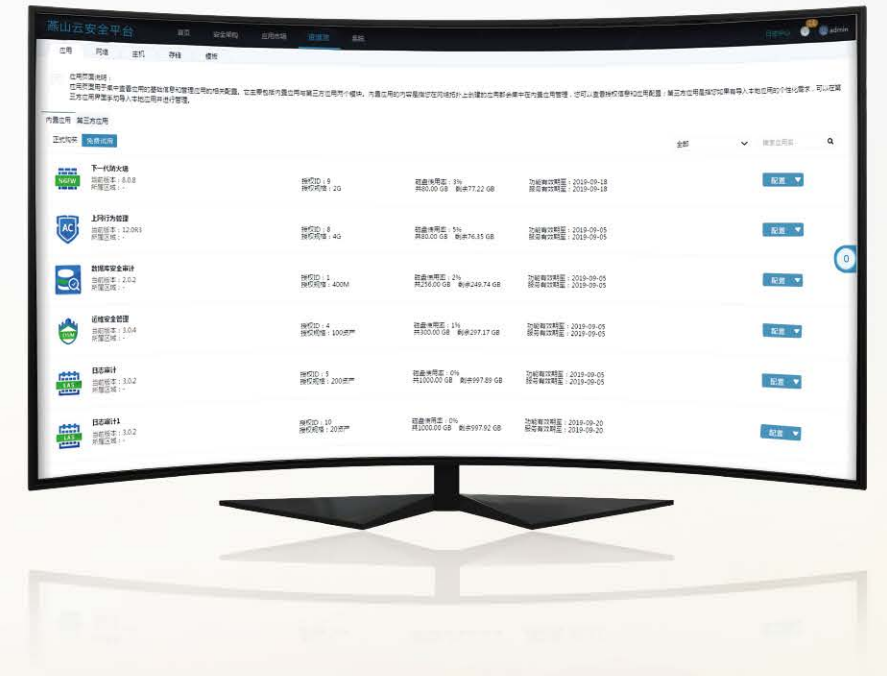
燕山云安全平台 首页 安全审计 应用商城 资源池 系统 admin

应用 网络 主机 存储 模板

应用页面说明：
应用页面用于集中查看应用的基础信息和管理应用的相关配置。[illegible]

内置应用 第三方应用

正式购买 免费试用

全部 搜索应用名

下一代防火墙
当前版本：8.0.8
所属区域：-
授权ID：9
授权规格：2G
磁盘使用率：3%
共80.00 GB 剩余77.22 GB
功能有效期至：2019-09-18
服务有效期至：2019-09-18
配置

上网行为管理
当前版本：12.0R3
所属区域：-
授权ID：8
授权规格：4G
磁盘使用率：5%
共80.00 GB 剩余76.35 GB
功能有效期至：2019-09-05
服务有效期至：2019-09-05
配置

数据库安全审计
当前版本：2.0.2
所属区域：-
授权ID：1
授权规格：400M
磁盘使用率：2%
共256.00 GB 剩余249.74 GB
功能有效期至：2019-09-05
服务有效期至：2019-09-05
配置

运维安全管理
当前版本：3.0.4
所属区域：-
授权ID：4
授权规格：100资产
磁盘使用率：1%
共300.00 GB 剩余297.17 GB
功能有效期至：2019-09-05
服务有效期至：2019-09-05
配置

日志审计
当前版本：3.0.2
所属区域：-
授权ID：5
授权规格：200资产
磁盘使用率：0%
共1000.00 GB 剩余997.89 GB
功能有效期至：2019-09-05
服务有效期至：2019-09-05
配置

日志审计1
当前版本：3.0.2
所属区域：-
授权ID：10
授权规格：20资产
磁盘使用率：0%
共1000.00 GB 剩余997.92 GB
功能有效期至：2019-09-20
服务有效期至：2019-09-20
配置

0